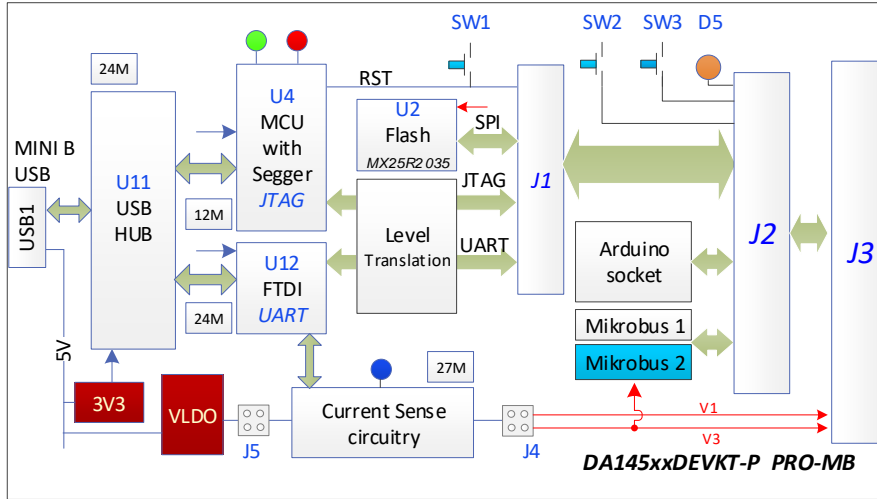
SW1
SW2
SW3
D5
24M
U4
MCU
with
Segger
JTAG
RST
U2
Flash
MX25R2035
SPI
MINI B
USB
USB1
U11
USB
HUB
12M
JTAG
J1
J2
J3
Level
Translation
UART
Arduino
socket
U12
FTDI
UART
24M
Mikrobus 1
Mikrobus 2
5V
27M
3V3
VLDO
Current Sense
circuitry
J5
J4
V1
V3
DA145xxDEVKT-P PRO-MB